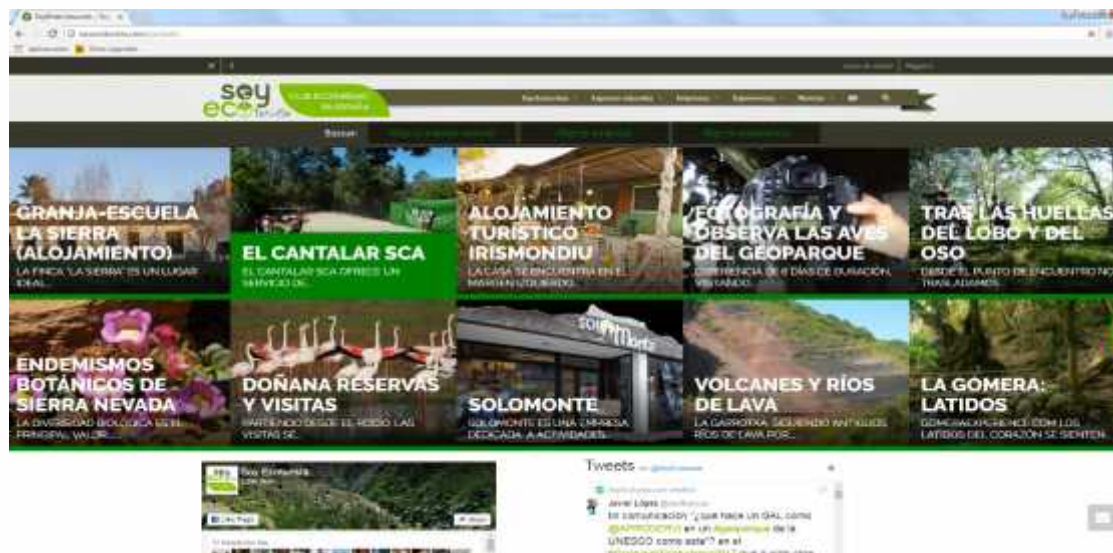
soy eco turista

Buscar

GRANJA-ESCUELA LA SIERRA (ALOJAMIENTO)
LA FINCA 'LA SIERRA' ES UN LUGAR IDEAL...

EL CANTALAR SCA
EL CANTALAR SCA OFRECE UN SERVICIO DE...

ALOJAMIENTO TURÍSTICO IRISMONDIU
LA CASA SE ENCUENTRA EN EL MARGEN IZQUIERDO...

FOTOGRAFÍA Y OBSERVA LAS AVES DEL GEOPARQUE
EXPERIENCIA DE 6 DÍAS DE DURACIÓN, VISITANDO...

TRAS LAS HUELLAS DEL LOBO Y DEL OSO
DESDE EL PUNTO DE ENCUENTRO NOS TRASLADAMOS...

ENDEMISMOS BOTÁNICOS DE SIERRA NEVADA
LA DIVERSIDAD BIOLÓGICA ES EL PRINCIPAL VALOR...

DOÑANA RESERVAS Y VISITAS
PARTIENDO DESDE EL ROCÍO, LAS VISITAS SE...

SOLOMONTE
SOLOMONTE ES UNA EMPRESA DEDICADA A ACTIVIDADES...

VOLCANES Y RÍOS DE LAVA
LA GARROTXA, SIGUIENDO ANTIGUOS RÍOS DE LAVA POR...

LA GOMERA: LATIDOS
GOMERAEXPERIENCE CON LOS LATIDOS DEL CORAZÓN SE SIENTEN...

Soy Ecoturista

Tweets

Javier López
tu comunicación "¿qué hace un GAL como @APRODERVI en un #geoparque de la UNESCO como este?" en el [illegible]